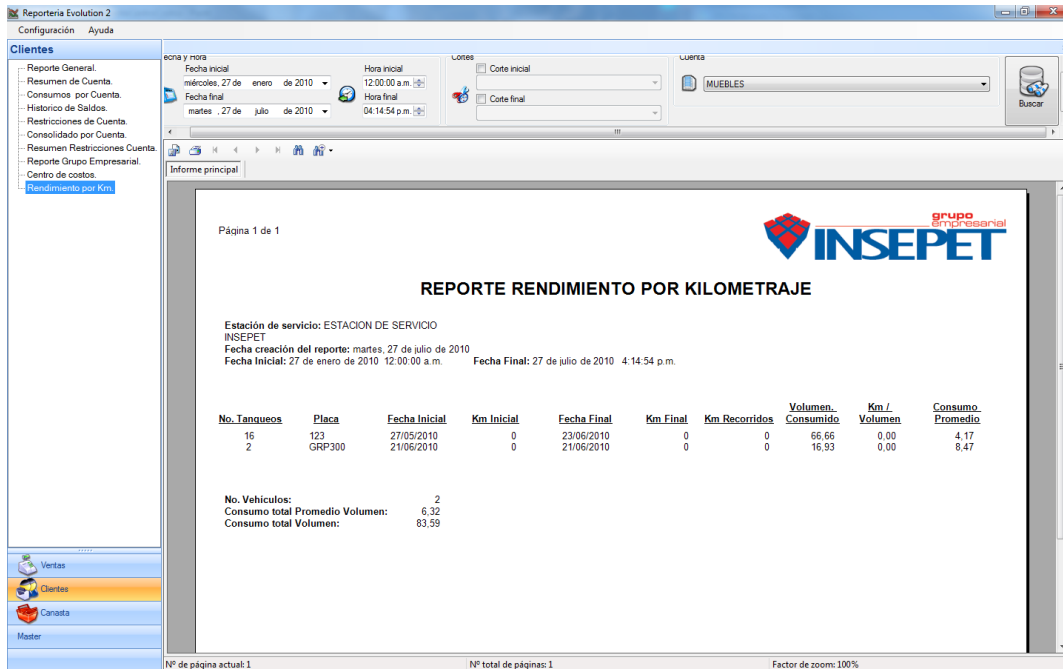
Reporteria Evolution 2

Configuración Ayuda

Clientes

Reporte General.
Resumen de Cuenta.
Consumos por Cuenta.
Historico de Saldos.
Restricciones de Cuenta.
Consolidado por Cuenta.
Resumen Restricciones Cuenta.
Reporte Grupo Empresarial.
Centro de costos.
Rendimiento por Km.

echa y Hora
Fecha inicial
miércoles, 27 de enero de 2010
Fecha final
martes , 27 de julio de 2010
Hora inicial
12:00:00 a.m.
Hora final
04:14:54 p.m.

Cortes
Corte inicial
Corte final

Cuenta
MUEBLES

Buscar

Informe principal

Página 1 de 1

grupo empresarial
INSEPET

REPORTE RENDIMIENTO POR KILOMETRAJE

Estación de servicio: ESTACION DE SERVICIO INSEPET
Fecha creación del reporte: martes, 27 de julio de 2010
Fecha Inicial: 27 de enero de 2010 12:00:00 a.m. Fecha Final: 27 de julio de 2010 4:14:54 p.m.

| No. Tanqueos | Placa | Fecha Inicial | Km Inicial | Fecha Final | Km Final | Km Recorridos | Volumen. Consumido | Km / Volumen | Consumo Promedio |
|---|---|---|---|---|---|---|---|---|---|
| 16 | 123 | 27/05/2010 | 0 | 23/06/2010 | 0 | 0 | 66,66 | 0,00 | 4,17 |
| 2 | GRP300 | 21/06/2010 | 0 | 21/06/2010 | 0 | 0 | 16,93 | 0,00 | 8,47 |

No. Vehículos: 2
Consumo total Promedio Volumen: 6,32
Consumo total Volumen: 83,59

Ventas
Clientes
Canasta
Master

Nº de página actual: 1
Nº total de páginas: 1
Factor de zoom: 100%